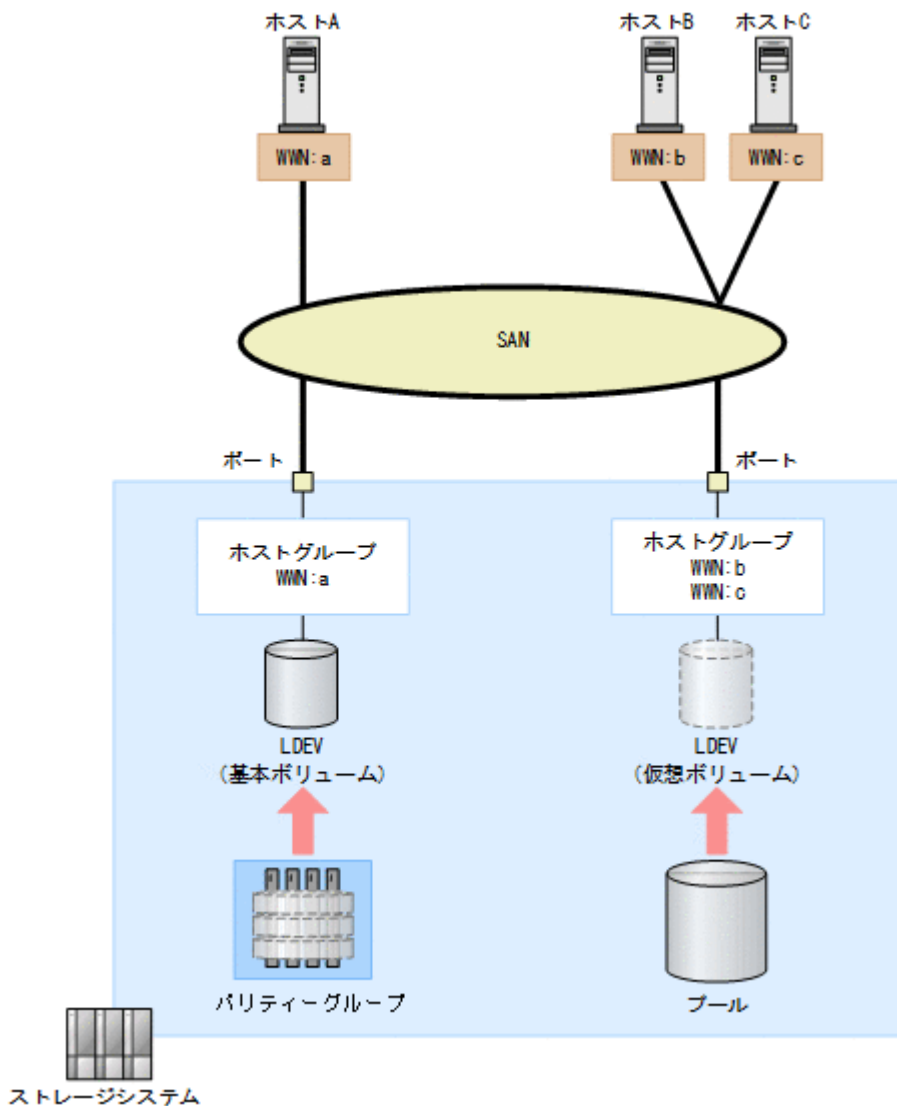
ホストA

WWN：a

ホストB

WWN：b

ホストC

WWN：c

SAN

ポート

ポート

ホストグループ
WWN：a

ホストグループ
WWN：b
WWN：c

LDEV
（基本ボリューム）

LDEV
（仮想ボリューム）

パリティーグループ

プール

ストレージシステム